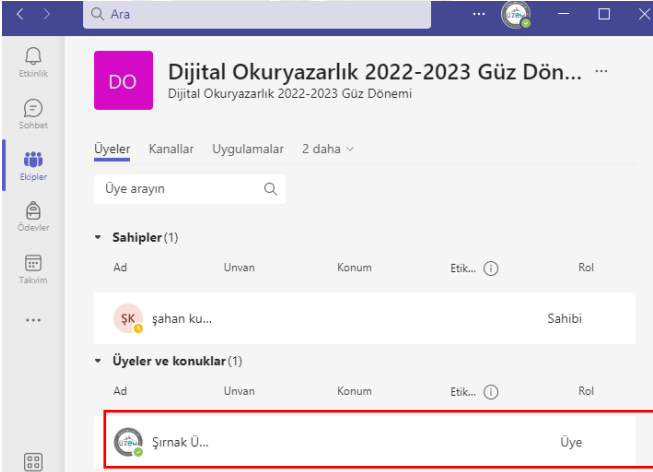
Ara

Etkinlik

Sohbet

Ekipler

Ödevler

Takvim

...

DO

Dijital Okuryazarlık 2022-2023 Güz Dön... ...

Dijital Okuryazarlık 2022-2023 Güz Dönemi

Üyeler Kanallar Uygulamalar 2 daha

Üye arayın

Sahipler (1)

| Ad | Unvan | Konum | Etik... | Rol |
|---|---|---|---|---|
| ŞK şahan ku... | | | | Sahibi |

Üyeler ve konuklar (1)

| Ad | Unvan | Konum | Etik... | Rol |
|---|---|---|---|---|
| Şırnak Ü... | | | | Üye |